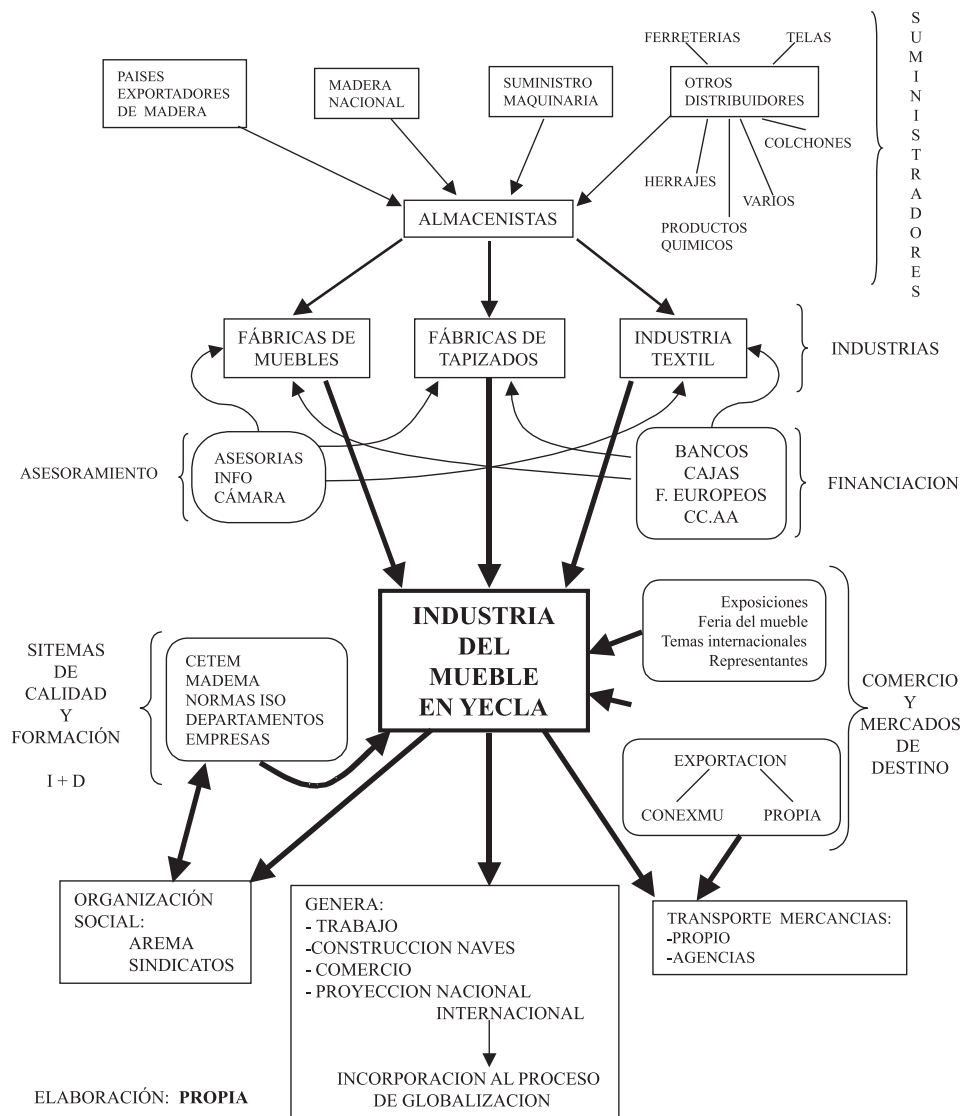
PAISES EXPORTADORES DE MADERA

MADERA NACIONAL

SUMINISTRO MAQUINARIA

FERRETERIAS

TELAS

OTROS DISTRIBUIDORES

COLCHONES

HERRAJES

VARIOS

PRODUCTOS QUIMICOS

SUMINISTRADORES

ALMACENISTAS

FÁBRICAS DE MUEBLES

FÁBRICAS DE TAPIZADOS

INDUSTRIA TEXTIL

INDUSTRIAS

ASESORAMIENTO

ASESORIAS INFO CÁMARA

BANCOS CAJAS F. EUROPEOS CC.AA

FINANCIACION

INDUSTRIA DEL MUEBLE EN YECLA

Exposiciones
Feria del mueble
Temas internacionales
Representantes

COMERCIO Y MERCADOS DE DESTINO

SITEMAS DE CALIDAD Y FORMACIÓN

I + D

CETEM
MADEMA
NORMAS ISO
DEPARTAMENTOS
EMPRESAS

EXPORTACION

CONEXMU

PROPIA

ORGANIZACIÓN SOCIAL:
AREMA
SINDICATOS

GENERA:
- TRABAJO
-CONSTRUCCION NAVES
- COMERCIO
- PROYECCION NACIONAL INTERNACIONAL

INCORPORACION AL PROCESO DE GLOBALIZACION

TRANSPORTE MERCANCIAS:
-PROPIO
-AGENCIAS

ELABORACIÓN: PROPIA